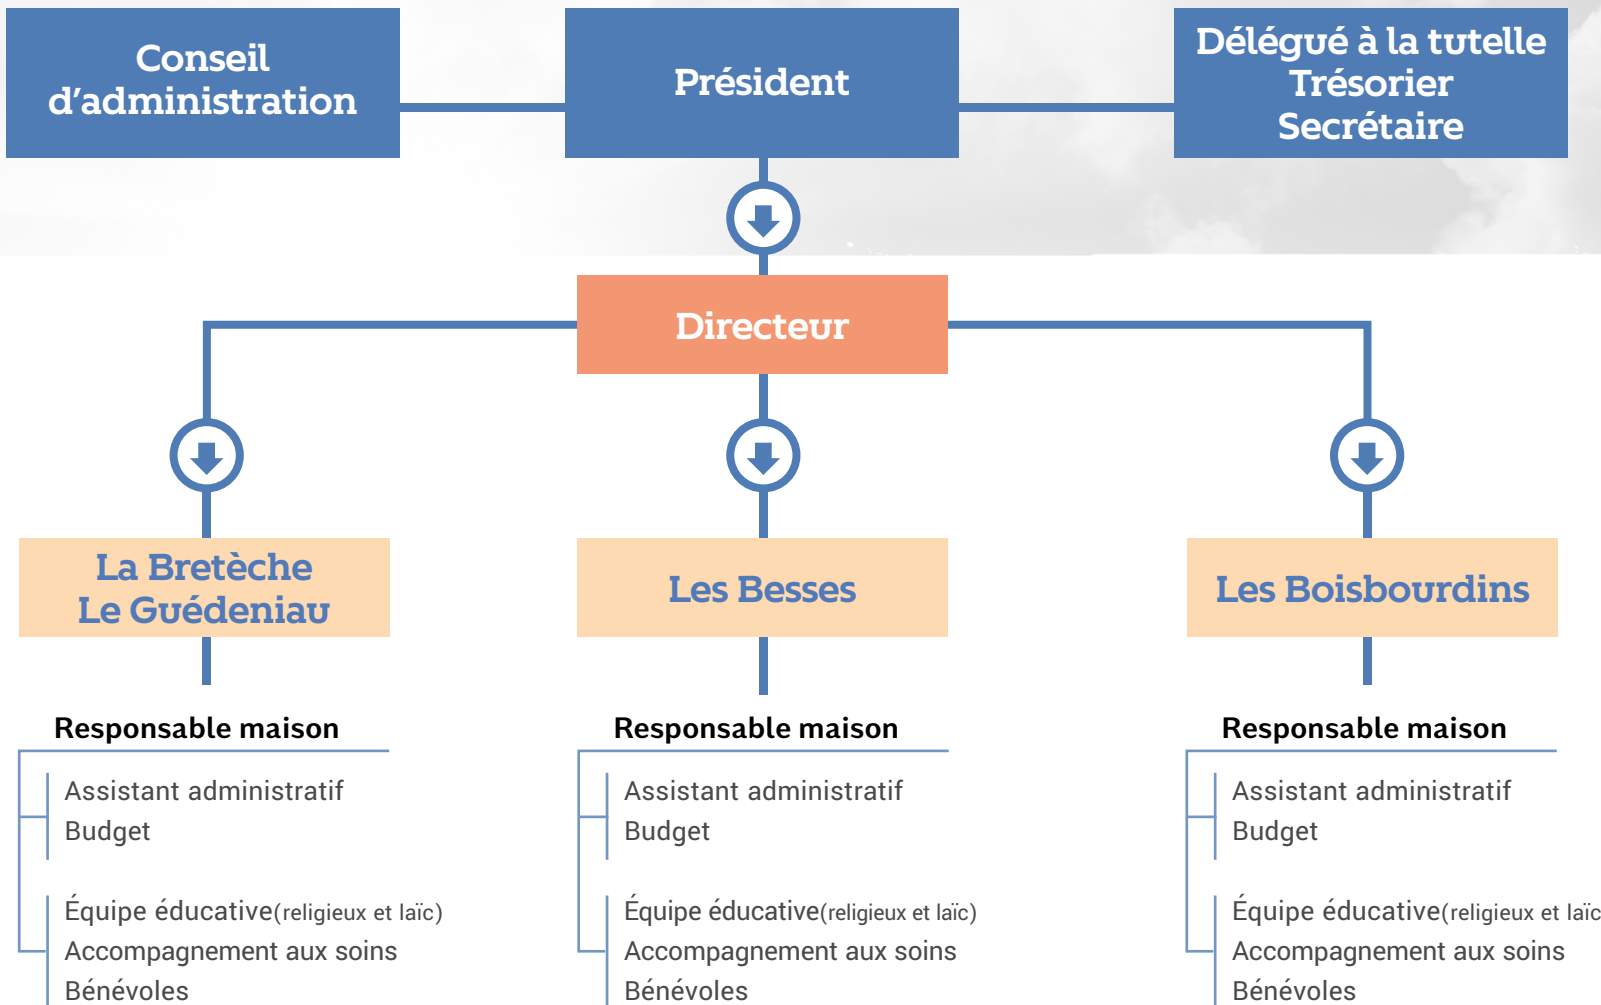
Conseil d'administration

Président

Délégué à la tutelle
Trésorier
Secrétaire

Directeur

La Bretèche
Le Guédeniau

Les Besses

Les Boisbourdins

Responsable maison

Assistant administratif
Budget

Équipe éducative(religieux et laïc)
Accompagnement aux soins
Bénévoles

Responsable maison

Assistant administratif
Budget

Équipe éducative(religieux et laïc)
Accompagnement aux soins
Bénévoles

Responsable maison

Assistant administratif
Budget

Équipe éducative(religieux et laïc
Accompagnement aux soins
Bénévoles